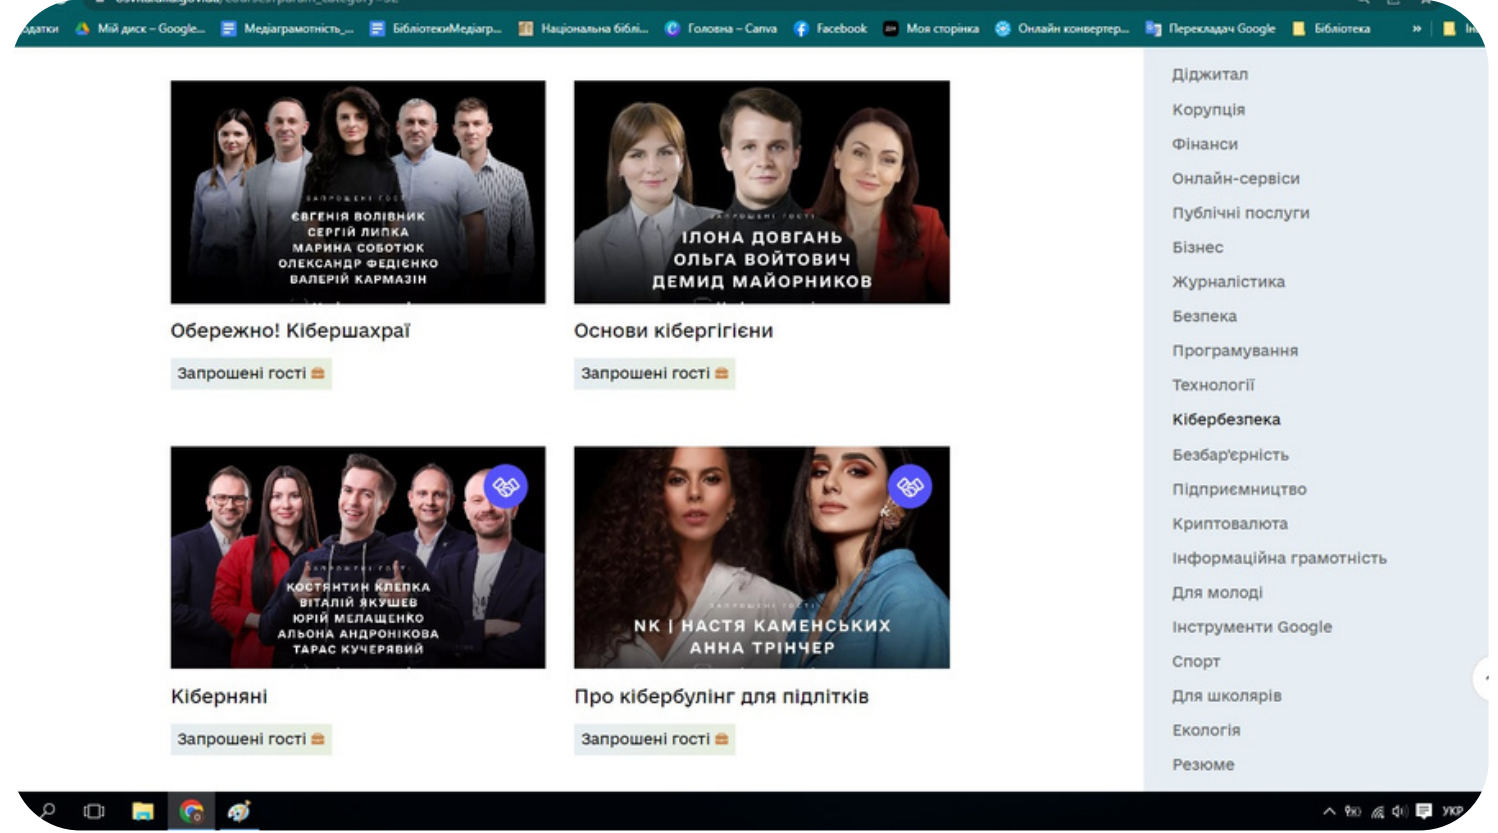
одатки Мій диск – Google... Медіаграмотність_... БібліотекиМедіагр... Національна бібліі... Головна – Canva Facebook Моя сторінка Онлайн конвертер... Перекладач Google Бібліотека » In

ЗАПРОШЕНІ ГОСТІ
ЄВГЕНІЯ ВОЛІВНИК
СЕРГІЙ ЛИПКА
МАРИНА СОБОТЮК
ОЛЕКСАНДР ФЕДІЄНКО
ВАЛЕРІЙ КАРМАЗІН

Обережно! Кібершахраї

Запрошені гості

ЗАПРОШЕНІ ГОСТІ
ІЛОНА ДОВГАНЬ
ОЛЬГА ВОЙТОВИЧ
ДЕМИД МАЙОРНИКОВ

Основи кібергігієни

Запрошені гості

ЗАПРОШЕНІ ГОСТІ
КОСТЯНТИН КЛЕПКА
ВІТАЛІЙ ЯКУШЕВ
ЮРІЙ МЕЛАЩЕНКО
АЛЬОНА АНДРОНІКОВА
ТАРАС КУЧЕРЯВИЙ

Кіберняні

Запрошені гості

ЗАПРОШЕНІ ГОСТІ
NK | НАСТЯ КАМЕНСЬКИХ
АННА ТРІНЧЕР

Про кібербулінг для підлітків

Запрошені гості

Діджитал
Корупція
Фінанси
Онлайн-сервіси
Публічні послуги
Бізнес
Журналістика
Безпека
Програмування
Технології
Кібербезпека
Безбар'єрність
Підприємництво
Криптовалюта
Інформаційна грамотність
Для молоді
Інструменти Google
Спорт
Для школярів
Екологія
Резюме

УКР